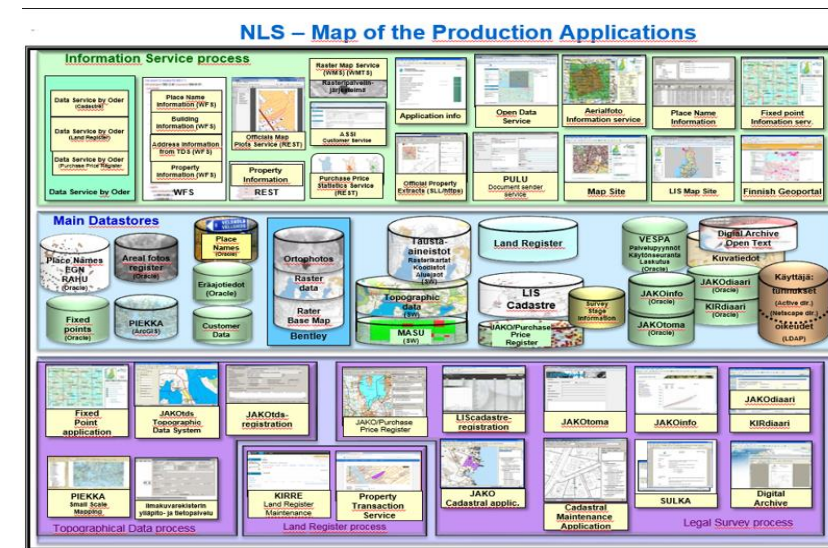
NLS – Map of the Production Applications

Information Service process

Data Service by Oder (Cadastre)
Data Service by Oder (Land Register)
Data Service by Oder (Purchase Price Register)
Data Service by Oder

Place Name information (WFS)
Building information (WFS)
Address information from TDS (WFS)
Property information (WFS)
WFS

Officials Map Plots Service (REST)
Property Information
REST

Raster Map Service (WMS) (WMTS)
Rasterpalvelin-järjestelmä

ASSI Customer Service

Purchase Price Statistics Service (REST)

Application info

Official Property Extracts (SLL/https)

Open Data Service

PULU Document sender service

Aerialfoto Information service

Map Site

Place Name Information

LIS Map Site

Fixed point Infomation serv.

Finnish Geoportal

Main Datastores

Place Names EGN RAHU (Oracle)
Areal fotos register (Oracle)
Place Names (Oracle)
Erääjotiedot (Oracle)
Fixed points (Oracle)
PIEKKA (ArcGIS)
Customer Data
Ortophotos
Raster data
Rater Base Map
Bentley
Tausta-aineistot Rasterikartat Koordistot Alueet (SW)
Topographic Data (SW)
MASU (SW)
Land Register
LIS Cadastre
JAKO/Purchase Price Register
Survey Stage Information
VESPA Palvelupyynnöt Käyttöseuranta Laskutus (Oracle)
Digital Archive Open Text
Kuvatiedot
JAKOinfo (Oracle)
JAKOdiaari (Oracle)
KIRdiaari (Oracle)
JAKOtoma (Oracle)
Käyttäjä-tunnukset (Active dir.) (Netscape dir.) oikeudet (LDAP)

Fixed Point application
JAKOtds Topographic Data System
JAKOtds-registration
PIEKKA Small Scale Mapping
Ilmakuvarekisterin ylläpito- ja tietopalvelu
Topographical Data process

JAKO/Purchase Price Register
KIRRE Land Register Maintenance
Property Transaction Service
Land Register process

LIScadastre-registration
JAKOtoma
JAKOinfo
JAKOdiaari
KIRdiaari
JAKO Cadastral applic.
Cadastral Maintenance Application
SULKA
Digital Archive
Legal Survey process